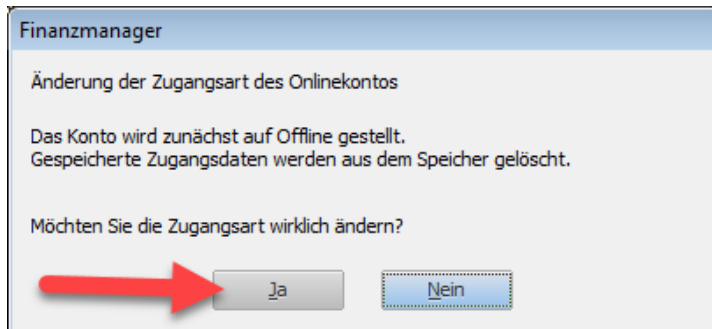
Finanzmanager

Änderung der Zugangsart des Onlinekontos

Das Konto wird zunächst auf Offline gestellt.
Gespeicherte Zugangsdaten werden aus dem Speicher gelöscht.

Möchten Sie die Zugangsart wirklich ändern?

Ja

Nein